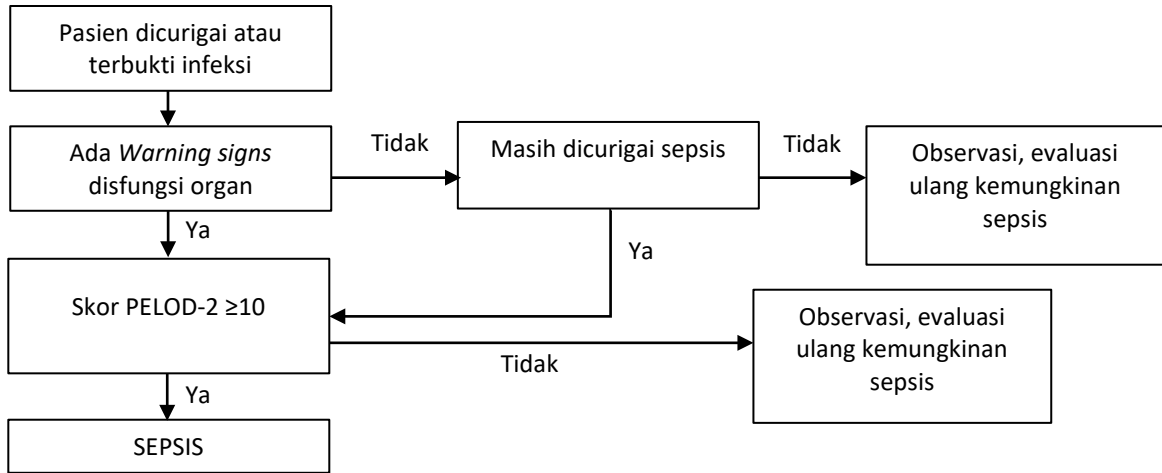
Pasien dicurigai atau terbukti infeksi

Ada *Warning signs* disfungsi organ

Tidak

Masih dicurigai sepsis

Tidak

Observasi, evaluasi ulang kemungkinan sepsis

Ya

Ya

Skor PELOD-2 $\geq$10

Observasi, evaluasi ulang kemungkinan sepsis

Tidak

Ya

SEPSIS